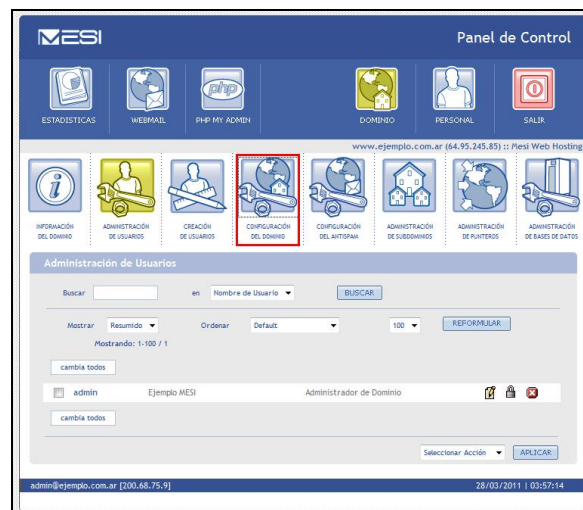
MESI

Panel de Control

ESTADISTICAS WEBMAIL PHP MY ADMIN DOMINIO PERSONAL SALIR

www.ejemplo.com.ar (64.95.245.85) :: Mesi Web Hosting

INFORMACIÓN DEL DOMINIO
ADMINISTRACIÓN DE USUARIOS
CREACIÓN DE USUARIOS
CONFIGURACIÓN DEL DOMINIO
CONFIGURACIÓN DEL ANTISPAM
ADMINISTRACIÓN DE SUBDOMINIOS
ADMINISTRACIÓN DE PUNTEROS
ADMINISTRACIÓN DE BASES DE DATOS

Administración de Usuarios

Buscar en Nombre de Usuario BUSCAR

Mostrar Resumido Ordenar Default 100 REFORMULAR

Mostrando: 1-100 / 1

cambia todos

admin Ejemplo MESI Administrador de Dominio

cambia todos

Seleccionar Acción APLICAR

admin@ejemplo.com.ar [200.68.75.9]

28/03/2011 | 03:57:14